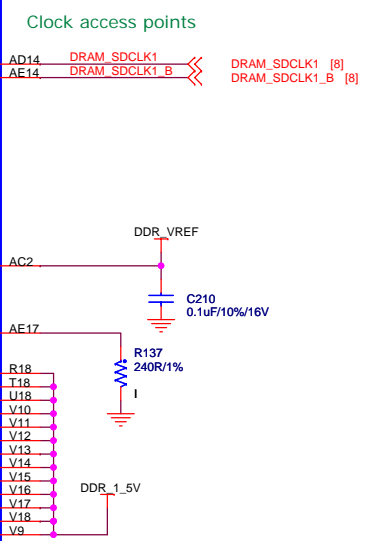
Clock access points

AD14
AE14

DRAM_SDCLK1
DRAM_SDCLK1_B

DRAM_SDCLK1 [8]
DRAM_SDCLK1_B [8]

DDR_VREF

AC2

C210
0.1uF/10%/16V

AE17

R137
240R/1%

R18
T18
U18
V10
V11
V12
V13
V14
V15
V16
V17
V18
V9

DDR_1_5V